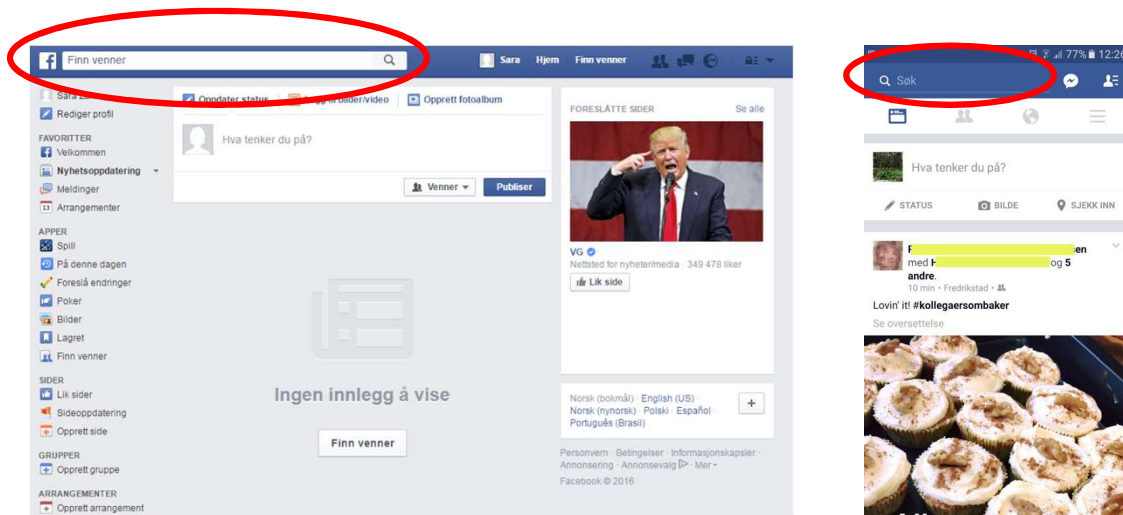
f Finn venner

Sara Hjem Finn venner

Sara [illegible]
Rediger profil

FAVORITTER
Velkommen
Nyhetsoppdatering
Meldinger
13 Arrangementer

APPER
Spill
På denne dagen
Foreslå endringer
Poker
Bilder
Lagret
Finn venner

SIDER
Lik sider
Sideoppdatering
Opprett side

GRUPPER
Opprett gruppe

ARRANGEMENTER
Opprett arrangement

Oppdater status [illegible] bilder/video Opprett fotoalbum

Hva tenker du på?

Venner ▾ Publiser

Ingen innlegg å vise

Finn venner

FORESLÅTTE SIDER Se alle

VG
Nettsted for nyheter/media · 349 478 liker
Lik side

Norsk (bokmål) · English (US) · Norsk (nynorsk) · Polski · Español · Português (Brasil)

+

Personvern · Betingelser · Informasjonskapsler · Annonsering · Annonsevalg · Mer ▾
Facebook © 2016

77% 12:2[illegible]

Søk

Hva tenker du på?

STATUS BILDE SJEKK INN

F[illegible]en
med H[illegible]og 5 andre.
10 min · Fredrikstad ·

Lovin' it! #kollegaersombaker

Se oversettelse